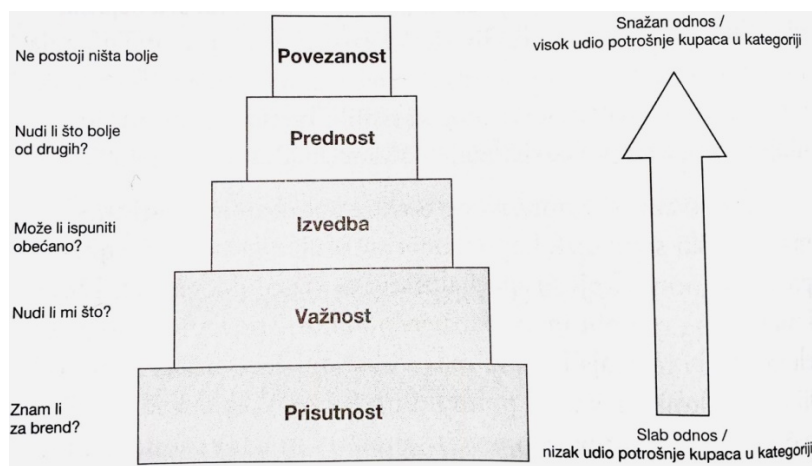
Ne postoji ništa bolje

Povezanost

Snažan odnos /
visok udio potrošnje kupaca u kategoriji

Nudi li što bolje od drugih?

Prednost

Može li ispuniti obećano?

Izvedba

Nudi li mi što?

Važnost

Znam li za brend?

Prisutnost

Slab odnos /
nizak udio potrošnje kupaca u kategoriji